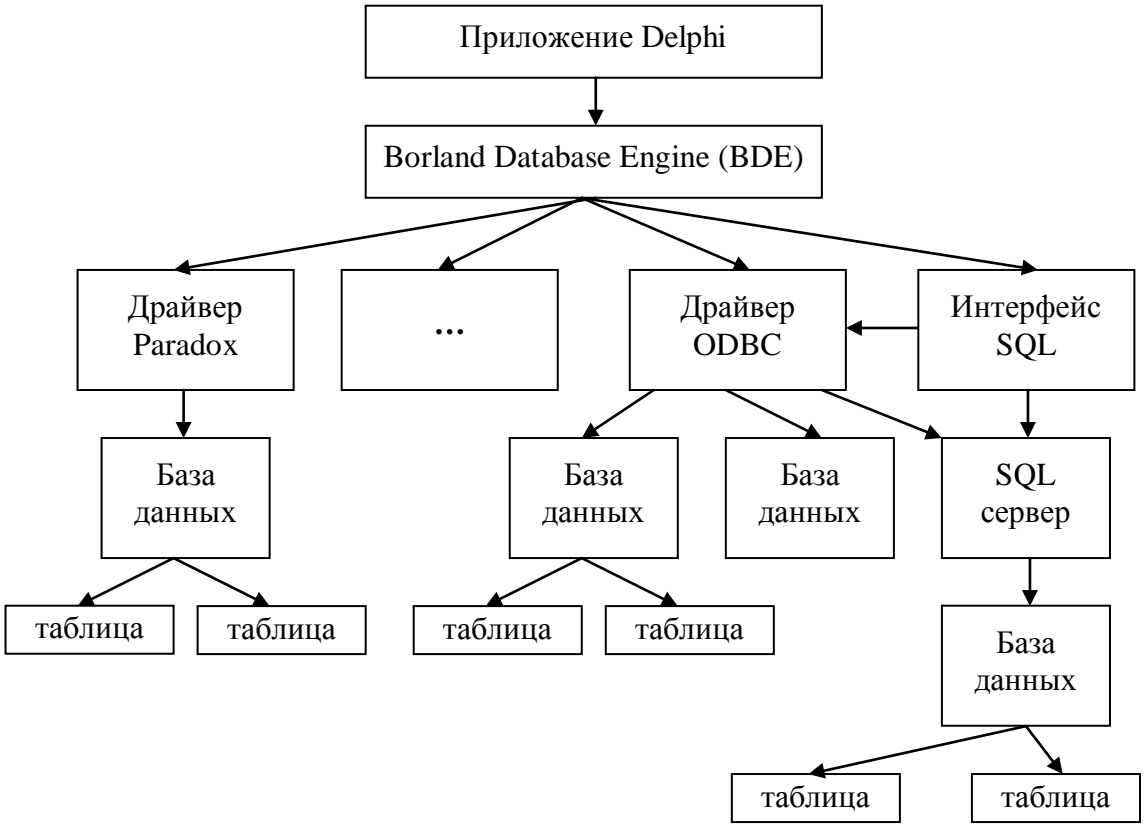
Приложение Delphi

Borland Database Engine (BDE)

Драйвер Paradox

…

Драйвер ODBC

Интерфейс SQL

База данных

База данных

База данных

SQL сервер

таблица

таблица

таблица

таблица

База данных

таблица

таблица